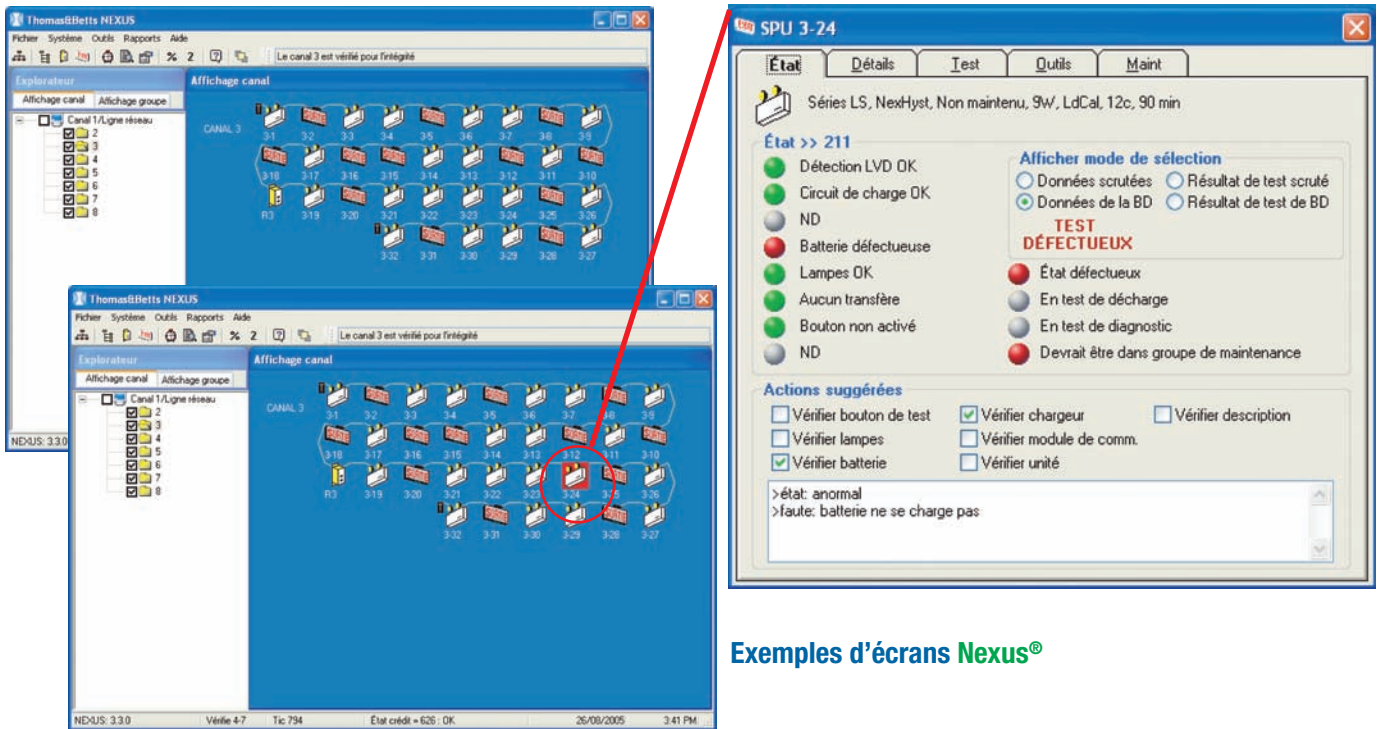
Thomas&Betts NEXUS
Fichier Système Outils Rapports Aide
% 2
Le canal 3 est vérifié pour l'intégrité
Explorateur
Affichage canal Affichage groupe
Canal 1/Ligne réseau
2
3
4
5
6
7
8
Affichage canal
CANAL 3
3-1 3-2 3-3 3-4 3-5 3-6 3-7 3-8 3-9
3-18 3-17 3-16 3-15 3-14 3-13 3-12 3-11 3-10
R3 3-19 3-20 3-21 3-22 3-23 3-24 3-25 3-26
3-32 3-31 3-30 3-29 3-28 3-27
NEXUS: 3.3.0

Thomas&Betts NEXUS
Fichier Système Outils Rapports Aide
% 2
Le canal 3 est vérifié pour l'intégrité
Explorateur
Affichage canal Affichage groupe
Canal 1/Ligne réseau
2
3
4
5
6
7
8
Affichage canal
CANAL 3
3-1 3-2 3-3 3-4 3-5 3-6 3-7 3-8 3-9
3-18 3-17 3-16 3-15 3-14 3-13 3-12 3-11 3-10
R3 3-19 3-20 3-21 3-22 3-23 3-24 3-25 3-26
3-32 3-31 3-30 3-29 3-28 3-27
NEXUS: 3.3.0 Vérifie 4-7 Tic 794 État crédit = 626 : OK 26/08/2005 3:41 PM

SPU 3-24
État Détails Test Outils Maint
Séries LS, NexHyst, Non maintenu, 9W, LdCal, 12c, 90 min
État >> 211
Détection LVD OK
Circuit de charge OK
ND
Batterie défectueuse
Lampes OK
Aucun transfère
Bouton non activé
ND
Afficher mode de sélection
Données scrutées
Résultat de test scruté
Données de la BD
Résultat de test de BD
TEST DÉFECTUEUX
État défectueux
En test de décharge
En test de diagnostic
Devrait être dans groupe de maintenance
Actions suggérées
Vérifier bouton de test
Vérifier chargeur
Vérifier description
Vérifier lampes
Vérifier module de comm.
Vérifier batterie
Vérifier unité
>état: anormal
>faute: batterie ne se charge pas

Exemples d'écrans Nexus®